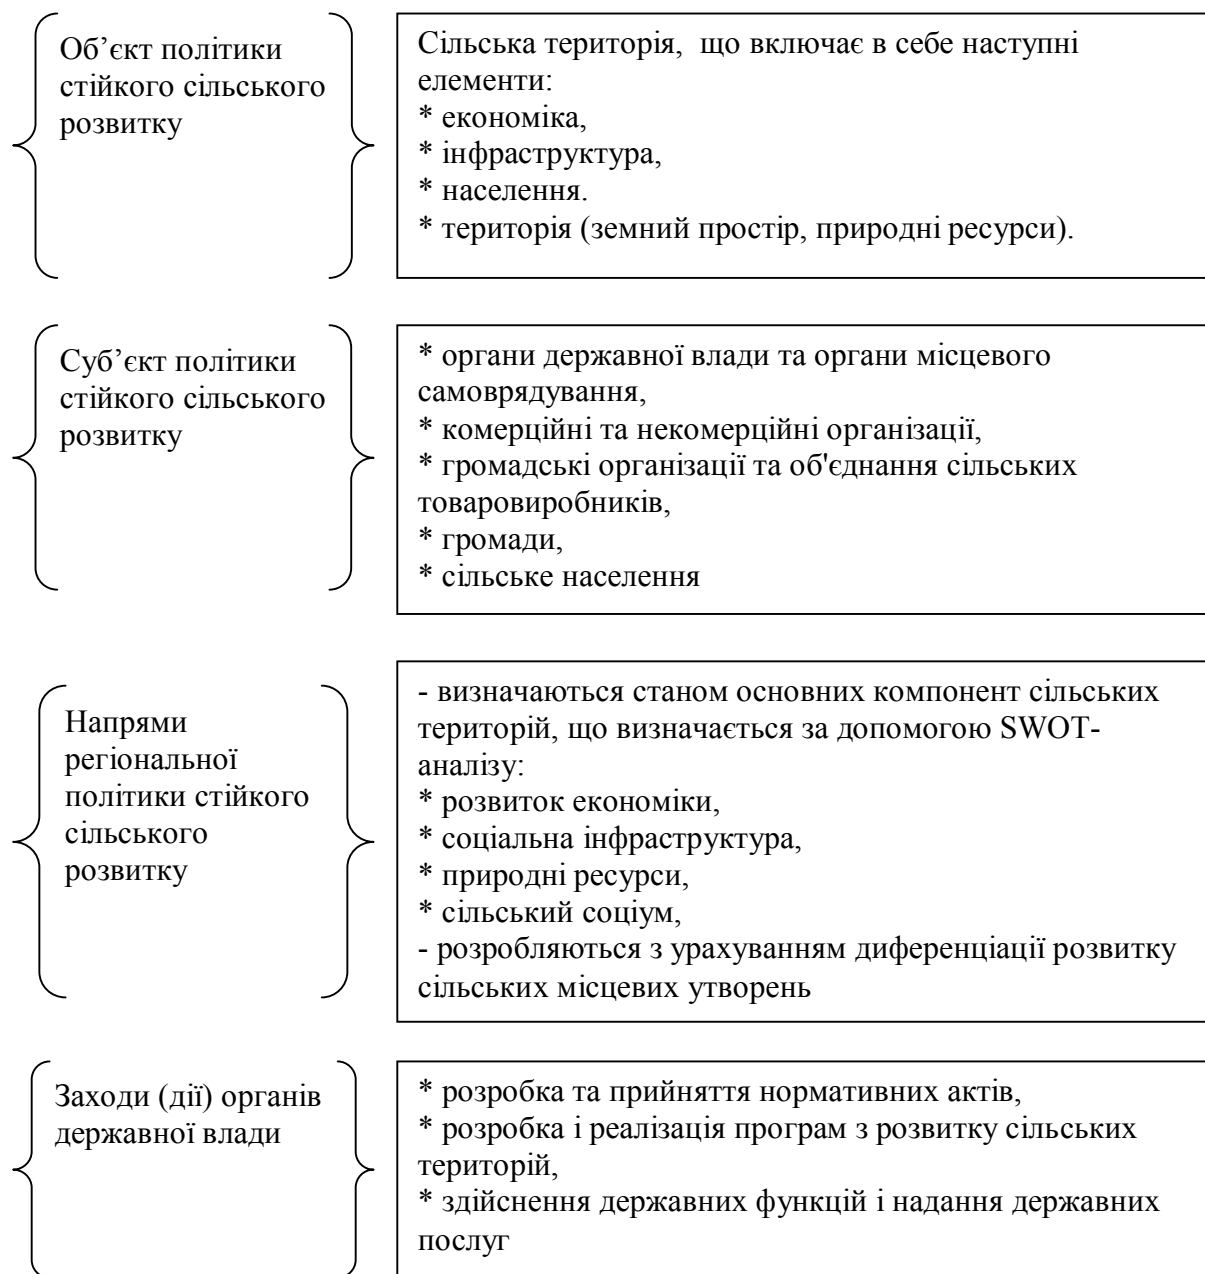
Об’єкт політики стійкого сільського розвитку

Сільська територія, що включає в себе наступні елементи:
* економіка,
* інфраструктура,
* населення.
* територія (земний простір, природні ресурси).

Суб’єкт політики стійкого сільського розвитку

* органи державної влади та органи місцевого самоврядування,
* комерційні та некомерційні організації,
* громадські організації та об'єднання сільських товаровиробників,
* громади,
* сільське населення

Напрями регіональної політики стійкого сільського розвитку

- визначаються станом основних компонент сільських територій, що визначається за допомогою SWOT-аналізу:
* розвиток економіки,
* соціальна інфраструктура,
* природні ресурси,
* сільський соціум,
- розробляються з урахуванням диференціації розвитку сільських місцевих утворень

Заходи (дії) органів державної влади

* розробка та прийняття нормативних актів,
* розробка і реалізація програм з розвитку сільських територій,
* здійснення державних функцій і надання державних послуг